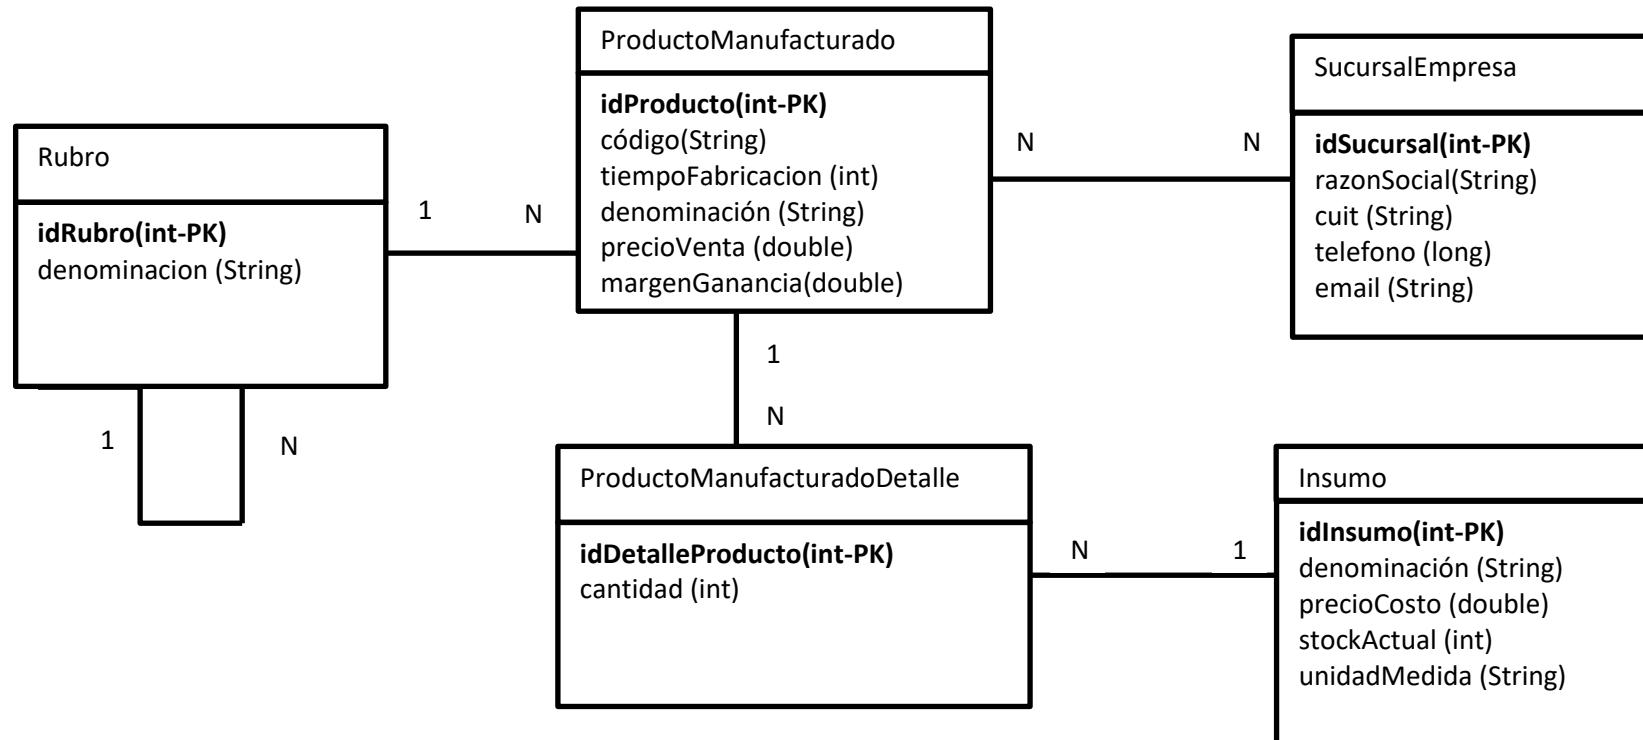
ProductoManufacturado

idProducto(int-PK)
código(String)
tiempoFabricacion (int)
denominación (String)
precioVenta (double)
margenGanancia(double)

SucursalEmpresa

idSucursal(int-PK)
razonSocial(String)
cuit (String)
telefono (long)
email (String)

N

N

Rubro

idRubro(int-PK)
denominacion (String)

1

N

1

N

1

N

ProductoManufacturadoDetalle

idDetalleProducto(int-PK)
cantidad (int)

N

1

Insumo

idInsumo(int-PK)
denominación (String)
precioCosto (double)
stockActual (int)
unidadMedida (String)